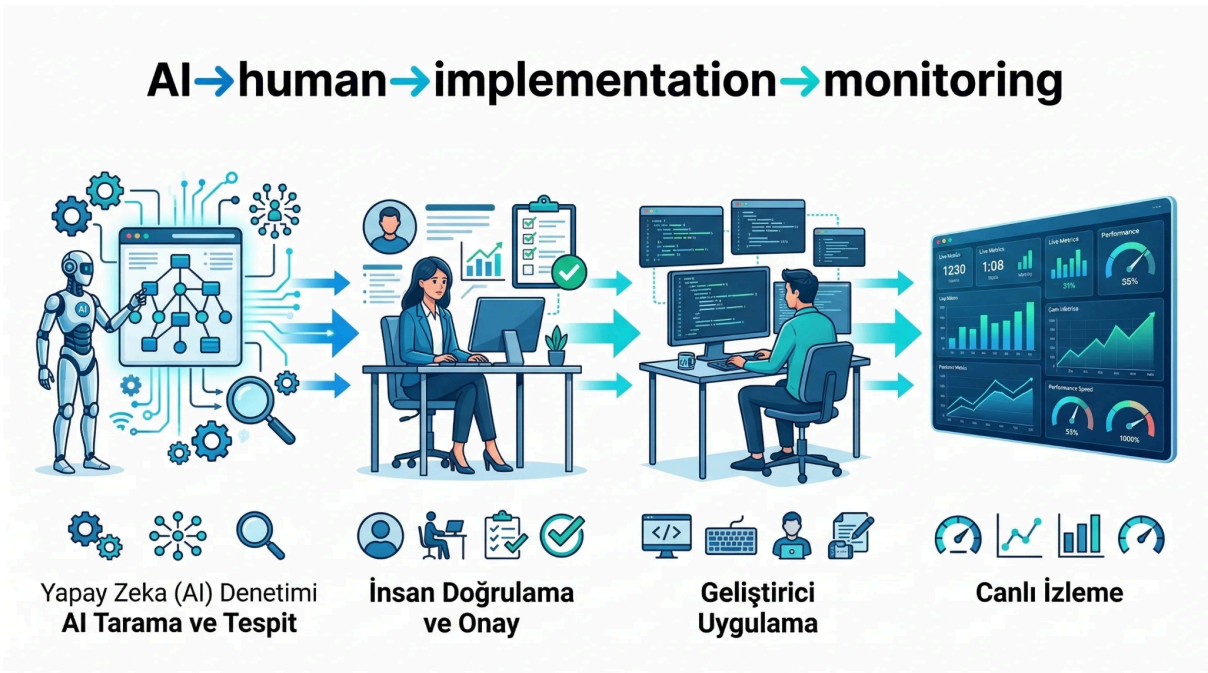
AI→human→implementation→monitoring

AI

Live Metrics 1230

Live Metrics 1:08

Live Metrics 31%

Performance 55%

Live Metrics

Cam Metrics

Performance Metrics

Performance Speed 55% 1000%

Yapay Zeka (AI) Denetimi
AI Tarama ve Tespit

İnsan Doğrulama ve Onay

Geliştirici Uygulama

Canlı İzleme